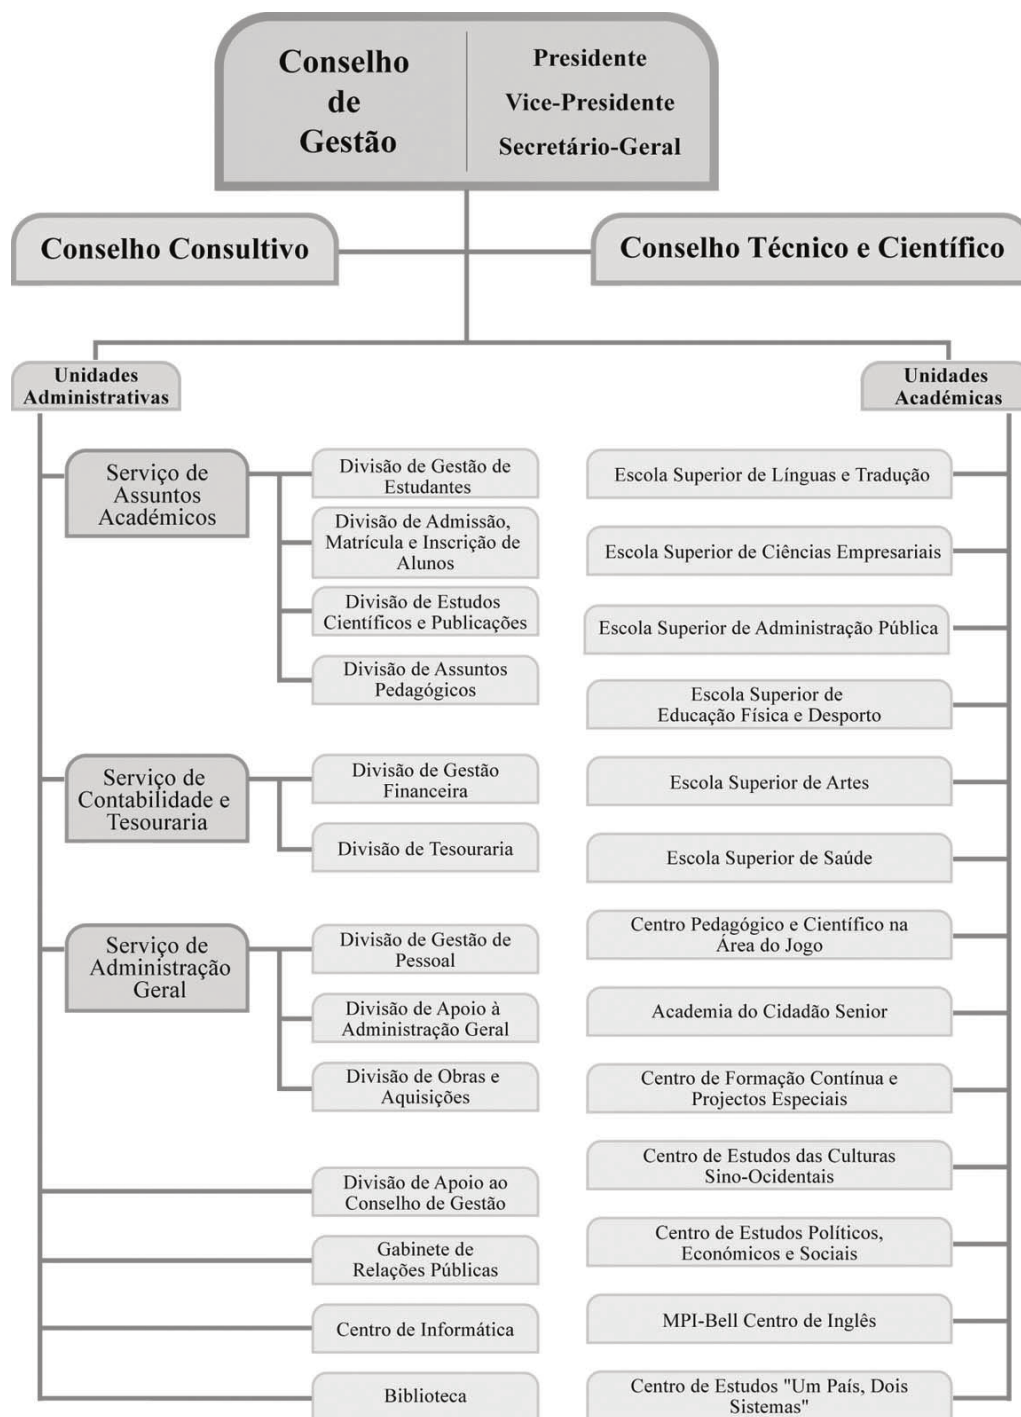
Conselho de Gestão

Presidente
Vice-Presidente
Secretário-Geral

Conselho Consultivo

Conselho Técnico e Científico

Unidades Administrativas

Unidades Académicas

Serviço de Assuntos Académicos

Divisão de Gestão de Estudantes

Divisão de Admissão, Matrícula e Inscrição de Alunos

Divisão de Estudos Científicos e Publicações

Divisão de Assuntos Pedagógicos

Serviço de Contabilidade e Tesouraria

Divisão de Gestão Financeira

Divisão de Tesouraria

Serviço de Administração Geral

Divisão de Gestão de Pessoal

Divisão de Apoio à Administração Geral

Divisão de Obras e Aquisições

Divisão de Apoio ao Conselho de Gestão

Gabinete de Relações Públicas

Centro de Informática

Biblioteca

Escola Superior de Línguas e Tradução

Escola Superior de Ciências Empresariais

Escola Superior de Administração Pública

Escola Superior de Educação Física e Desporto

Escola Superior de Artes

Escola Superior de Saúde

Centro Pedagógico e Científico na Área do Jogo

Academia do Cidadão Senior

Centro de Formação Contínua e Projectos Especiais

Centro de Estudos das Culturas Sino-Ocidentais

Centro de Estudos Políticos, Económicos e Sociais

MPI-Bell Centro de Inglês

Centro de Estudos "Um País, Dois Sistemas"